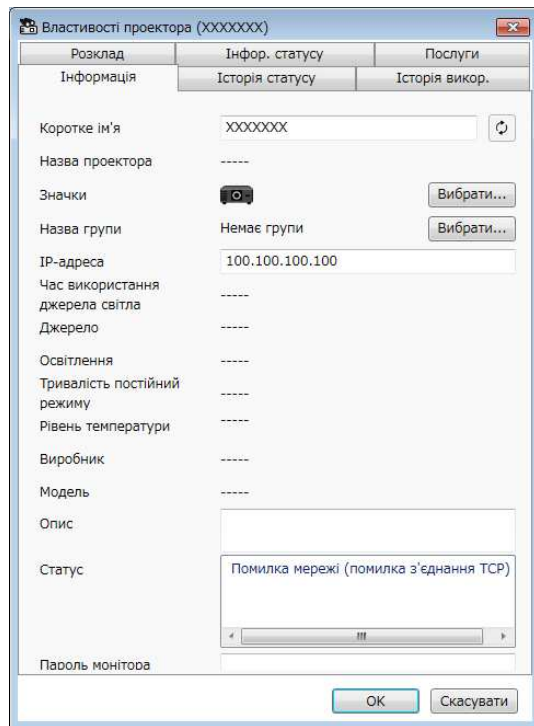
Властивості проектора (XXXXXXX)

Розклад | Інфор. статусу | Послуги
Інформація | Історія статусу | Історія викор.

Коротке ім'я XXXXXXX

Назва проектора -----

Значки Вибрати...

Назва групи Немає групи Вибрати...

IP-адреса 100.100.100.100

Час використання джерела світла -----

Джерело -----

Освітлення -----

Тривалість постійний режиму -----

Рівень температури -----

Виробник -----

Модель -----

Опис

Статус Помилка мережі (помилка з'єднання TCP)

Пароль монітора

OK Скасувати